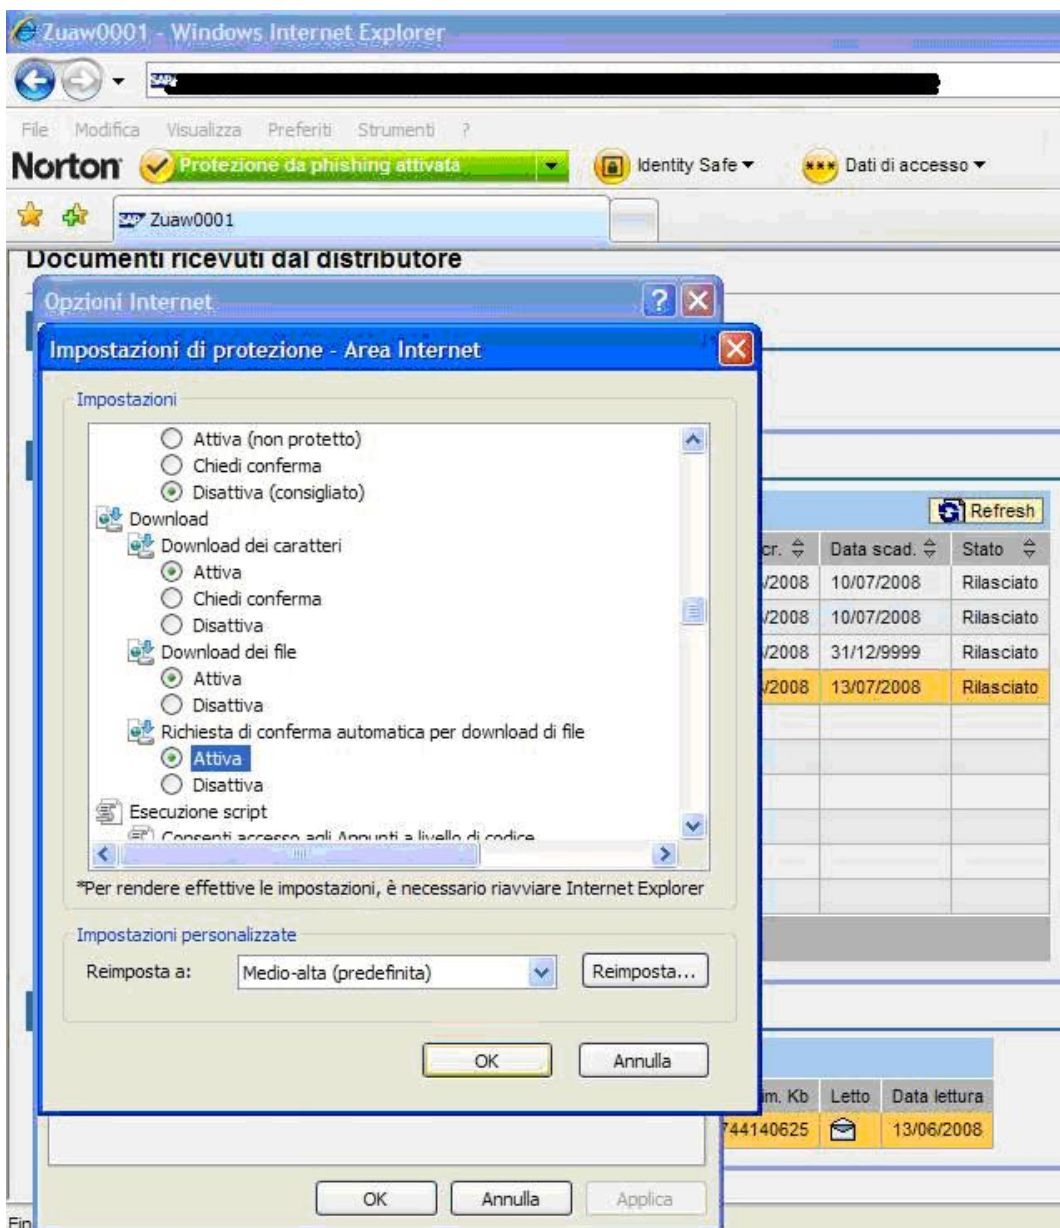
Zuaw0001 - Windows Internet Explorer

File Modifica Visualizza Preferiti Strumenti ?

Norton Protezione da phishing attivata Identity Safe ▾ Dati di accesso ▾

Zuaw0001

Documenti ricevuti dal distributore

Opzioni Internet

Impostazioni di protezione - Area Internet

Impostazioni

Attiva (non protetto)
Chiedi conferma
Disattiva (consigliato)
Download
Download dei caratteri
Attiva
Chiedi conferma
Disattiva
Download dei file
Attiva
Disattiva
Richiesta di conferma automatica per download di file
Attiva
Disattiva
Esecuzione script
Consenti accesso agli Appunti a livello di codice

*Per rendere effettive le impostazioni, è necessario riavviare Internet Explorer

Impostazioni personalizzate

Reimposta a: Medio-alta (predefinita) Reimposta...

OK Annulla

Refresh

| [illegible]cr. | Data scad. | Stato |
|---|---|---|
| /2008 | 10/07/2008 | Rilasciato |
| /2008 | 10/07/2008 | Rilasciato |
| /2008 | 31/12/9999 | Rilasciato |
| /2008 | 13/07/2008 | Rilasciato |

| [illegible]m. Kb | Letto | Data lettura |
|---|---|---|
| 744140625 | | 13/06/2008 |

OK Annulla Applica

Fin